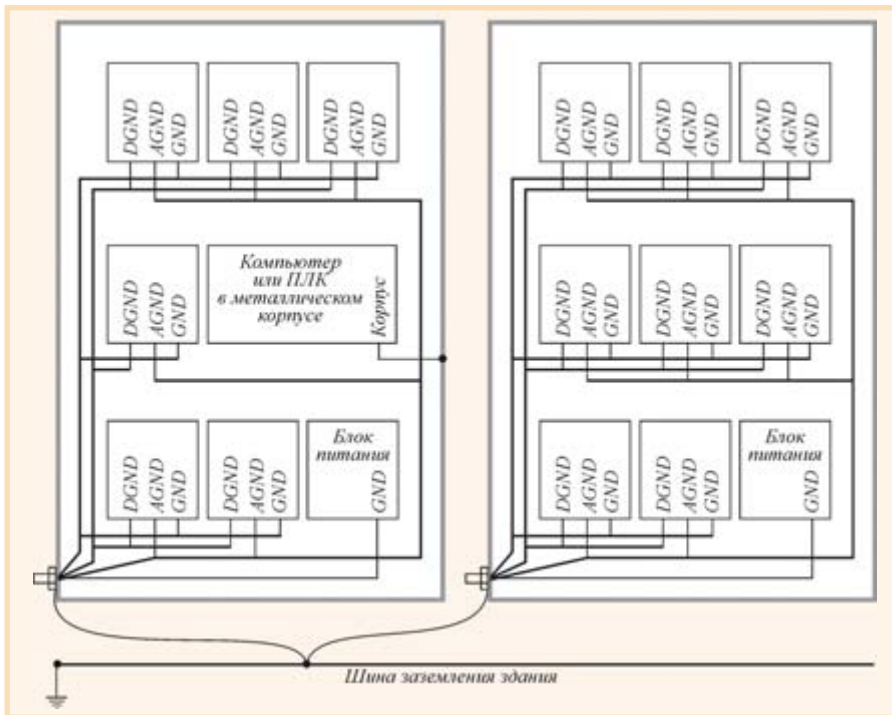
DGND AGND GND
DGND AGND GND
DGND AGND GND
DGND AGND GND
Компьютер или ПЛК в металлическом корпусе
Корпус
DGND AGND GND
DGND AGND GND
Блок питания
GND

DGND AGND GND
DGND AGND GND
DGND AGND GND
DGND AGND GND
DGND AGND GND
DGND AGND GND
DGND AGND GND
DGND AGND GND
Блок питания
GND

Шина заземления здания